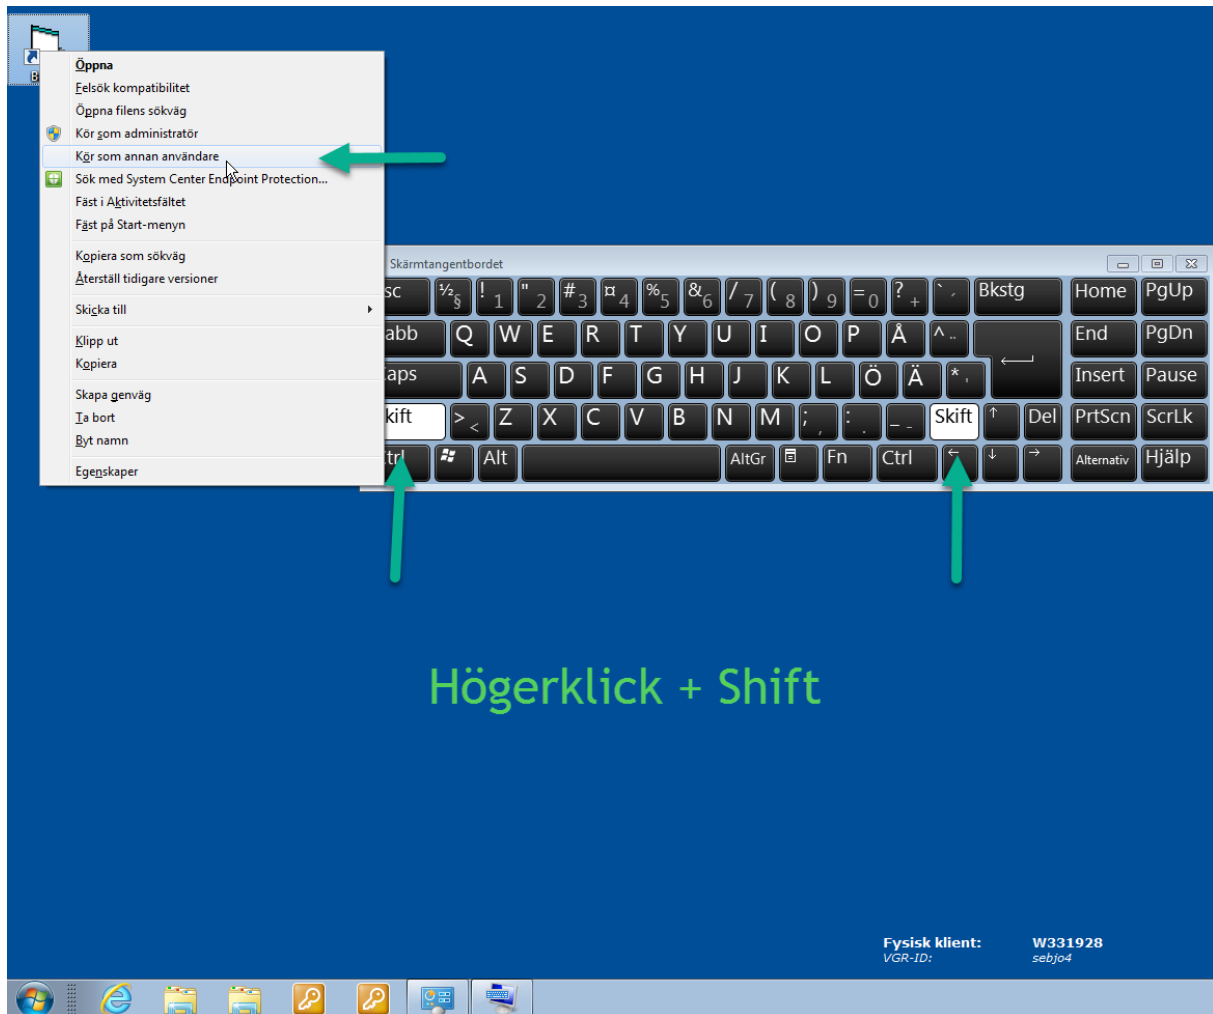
B

Öppna
Felsök kompatibilitet
Öppna filens sökväg
Kör som administratör
Kör som annan användare
Sök med System Center Endpoint Protection...
Fäst i Aktivitetsfältet
Fäst på Start-menyn
Kopiera som sökväg
Återställ tidigare versioner
Skicka till
Klipp ut
Kopiera
Skapa genväg
Ta bort
Byt namn
Egenskaper

Skärmtangentbordet

| sc | ½ § | ! 1 | " 2 | # 3 | ¤ 4 | % 5 | & 6 | / 7 | ( 8 | ) 9 | = 0 | ? + | ` ´ | Bkstg | Home | PgUp |
|---|---|---|---|---|---|---|---|---|---|---|---|---|---|---|---|---|
| abb | Q | W | E | R | T | Y | U | I | O | P | Å | ^ ¨ | | | End | PgDn |
| aps | A | S | D | F | G | H | J | K | L | Ö | Ä | * ' | | | Insert | Pause |
| kift | > < | Z | X | C | V | B | N | M | ; , | : . | _ - | Skift | ↑ | Del | PrtScn | ScrLk |
| trl | | Alt | | AltGr | | Fn | Ctrl | ← | ↓ | → | Alternativ | Hjälp | | | | |

Högerklick + Shift

Fysisk klient: W331928
VGR-ID: sebjo4